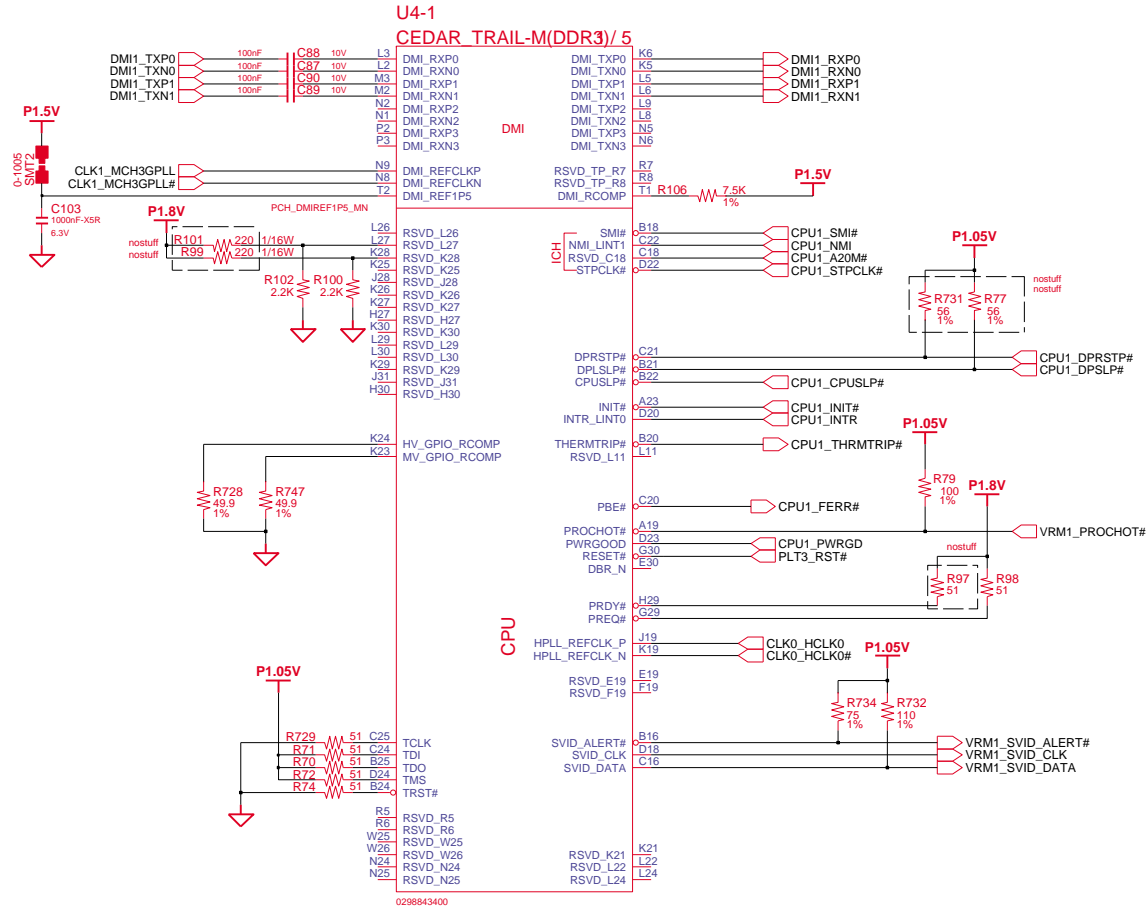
U4-1
CEDAR_TRAIL-M(DDR3)/ 5

DMI1_TXP0
DMI1_TXN0
DMI1_TXP1
DMI1_TXN1
100nF C88 10V
100nF C87 10V
100nF C90 10V
100nF C89 10V
L3 DMI_TXP0
L2 DMI_TXN0
M3 DMI_TXP1
M2 DMI_TXN1
N2 DMI_RXP2
N1 DMI_RXN2
P2 DMI_RXP3
P3 DMI_RXN3
DMI
DMI_RXP0 K6
DMI_RXN0 K5
DMI_TXP1 L5
DMI_TXN1 L6
DMI_TXP2 L9
DMI_TXN2 L8
DMI_TXP3 N5
DMI_TXN3 N6
DMI1_RXP0
DMI1_RXN0
DMI1_RXP1
DMI1_RXN1

P1.5V
0-1005
SMT2
CLK1_MCH3GPLL
CLK1_MCH3GPLL#
N9 DMI_REFCLKP
N8 DMI_REFCLKN
T2 DMI_REF1P5
RSVD_TP_R7 R7
RSVD_TP_R8 R8
DMI_RCOMP T1
R106 7.5K 1%
P1.5V
C103
1000nF-X5R
6.3V
PCH_DMIREF1P5_MN

P1.8V
nostuff R101 220 1/16W
nostuff R99 220 1/16W
R102 2.2K
R100 2.2K
L26 RSVD_L26
L27 RSVD_L27
K28 RSVD_K28
K25 RSVD_K25
J28 RSVD_J28
K26 RSVD_K26
K27 RSVD_K27
H27 RSVD_H27
K30 RSVD_K30
L29 RSVD_L29
L30 RSVD_L30
K29 RSVD_K29
J31 RSVD_J31
H30 RSVD_H30

ICH
SMI# B18
NMI_LINT1 C22
RSVD_C18 C18
STPCLK# D22
CPU1_SMI#
CPU1_NMI
CPU1_A20M#
CPU1_STPCLK#
P1.05V
R731 56 1%
R77 56 1%
nostuff
nostuff
DPRSTP# C21
DPLSLP# B21
CPUSLP# B22
CPU1_DPRSTP#
CPU1_DPSLP#
CPU1_CPUSLP#
INIT# A23
INTR_LINT0 D20
CPU1_INIT#
CPU1_INTR

K24 HV_GPIO_RCOMP
K23 MV_GPIO_RCOMP
R728 49.9 1%
R747 49.9 1%
THERMTRIP# B20
RSVD_L11 L11
CPU1_THRMTRIP#
P1.05V
R79 100 1%
PBE# C20
CPU1_FERR#
P1.8V
PROCHOT# A19
PWRGOOD D23
RESET# G30
DBR_N E30
VRM1_PROCHOT#
CPU1_PWRGD
PLT3_RST#
nostuff
R97 51
R98 51
PRDY# H29
PREQ# G29
CPU
HPLL_REFCLK_P J19
HPLL_REFCLK_N K19
CLK0_HCLK0
CLK0_HCLK0#
RSVD_E19 E19
RSVD_F19 F19
P1.05V
R734 75 1%
R732 110 1%

P1.05V
R729 51 C25 TCLK
R71 51 C24 TDI
R70 51 B25 TDO
R72 51 D24 TMS
R74 51 B24 TRST#
SVID_ALERT# B16
SVID_CLK D18
SVID_DATA C16
VRM1_SVID_ALERT#
VRM1_SVID_CLK
VRM1_SVID_DATA
R5 RSVD_R5
R6 RSVD_R6
W25 RSVD_W25
W26 RSVD_W26
N24 RSVD_N24
N25 RSVD_N25
RSVD_K21 K21
RSVD_L22 L22
RSVD_L24 L24
0298843400